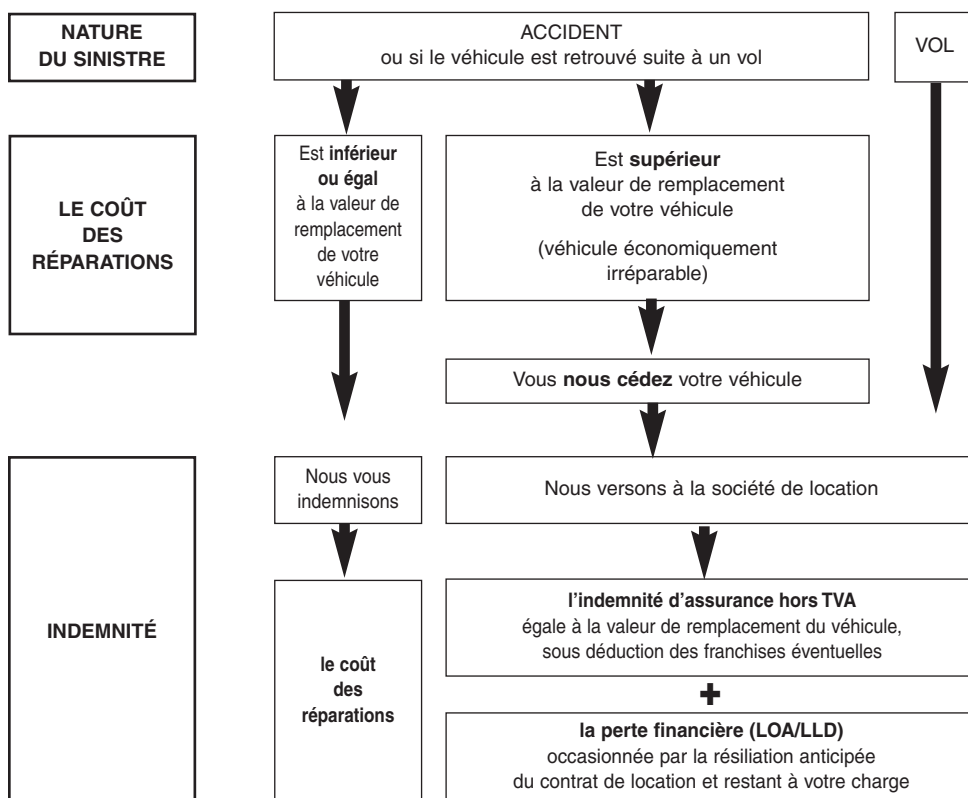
NATURE DU SINISTRE

ACCIDENT
ou si le véhicule est retrouvé suite à un vol

VOL

LE COÛT DES RÉPARATIONS

Est inférieur ou égal à la valeur de remplacement de votre véhicule

Est supérieur à la valeur de remplacement de votre véhicule

(véhicule économiquement irréparable)

Vous nous cédez votre véhicule

INDEMNITÉ

Nous vous indemnisons

Nous versons à la société de location

le coût des réparations

l'indemnité d'assurance hors TVA
égale à la valeur de remplacement du véhicule, sous déduction des franchises éventuelles

+

la perte financière (LOA/LLD)
occasionnée par la résiliation anticipée du contrat de location et restant à votre charge